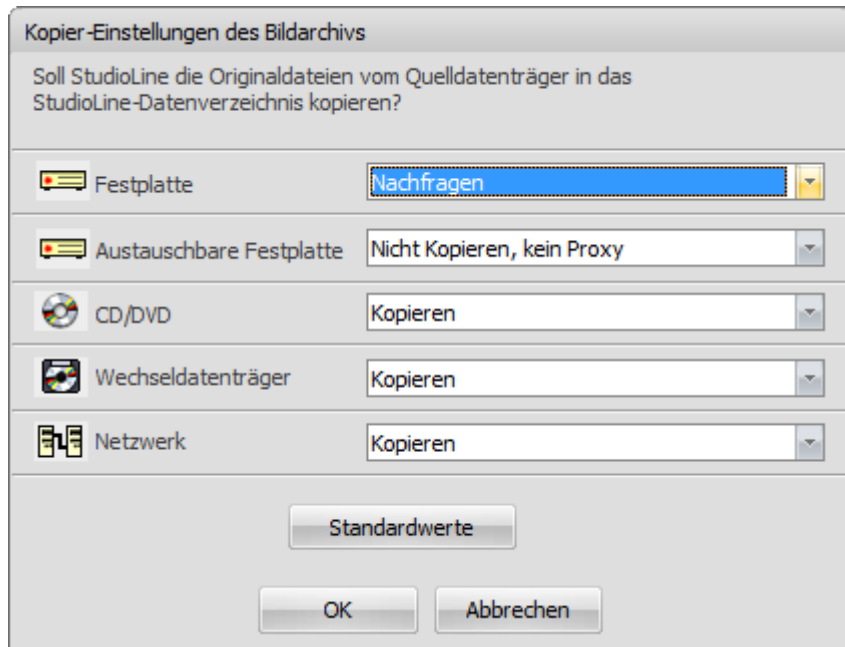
Kopier-Einstellungen des Bildarchivs

Soll StudioLine die Originaldateien vom Quelldatenträger in das StudioLine-Datenverzeichnis kopieren?

Festplatte
Nachfragen

Austauschbare Festplatte
Nicht Kopieren, kein Proxy

CD/DVD
Kopieren

Wechseldatenträger
Kopieren

Netzwerk
Kopieren

Standardwerte

OK
Abbrechen